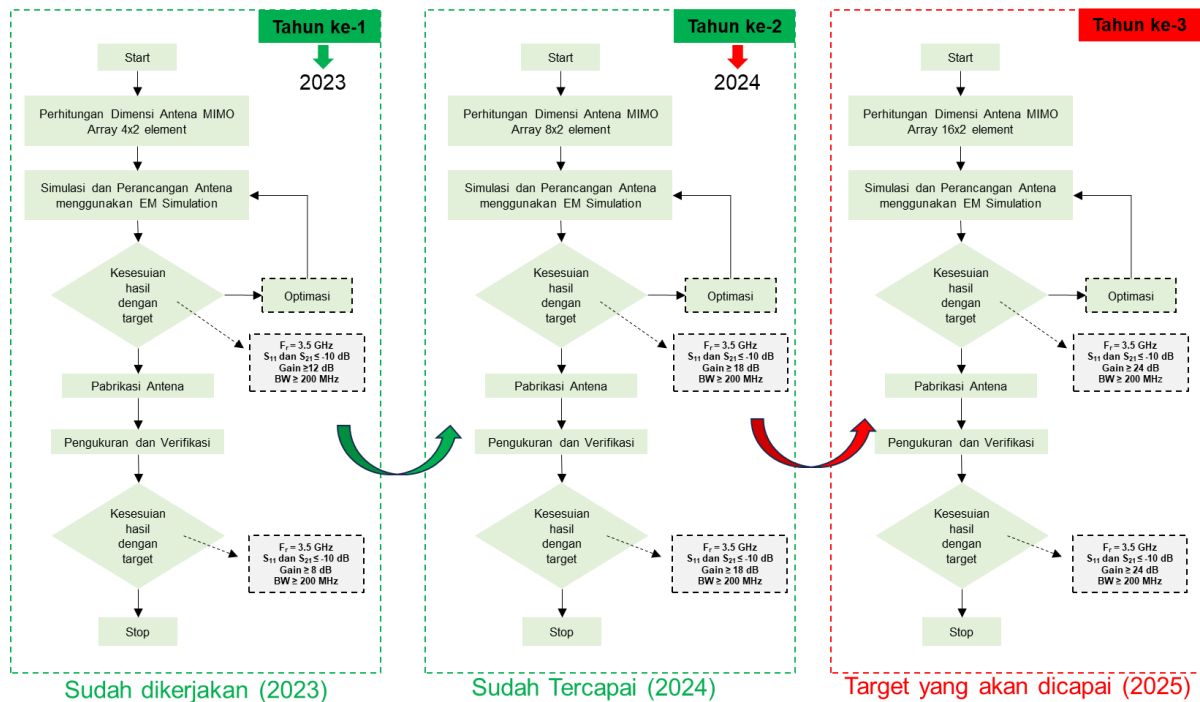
Tahun ke-1

2023

Start

Perhitungan Dimensi Antena MIMO Array 4x2 element

Simulasi dan Perancangan Antena menggunakan EM Simulation

Kesesuian hasil dengan target

Optimasi

$F_r$ = 3.5 GHz
$S_{11}$ dan $S_{21} \leq$ -10 dB
Gain ≥12 dB
BW ≥ 200 MHz

Pabrikasi Antena

Pengukuran dan Verifikasi

Kesesuian hasil dengan target

$F_r$ = 3.5 GHz
$S_{11}$ dan $S_{21} \leq$ -10 dB
Gain ≥ 8 dB
BW ≥ 200 MHz

Stop

Sudah dikerjakan (2023)

Tahun ke-2

2024

Start

Perhitungan Dimensi Antena MIMO Array 8x2 element

Simulasi dan Perancangan Antena menggunakan EM Simulation

Kesesuian hasil dengan target

Optimasi

$F_r$ = 3.5 GHz
$S_{11}$ dan $S_{21} \leq$ -10 dB
Gain ≥ 18 dB
BW ≥ 200 MHz

Pabrikasi Antena

Pengukuran dan Verifikasi

Kesesuian hasil dengan target

$F_r$ = 3.5 GHz
$S_{11}$ dan $S_{21} \leq$ -10 dB
Gain ≥ 18 dB
BW ≥ 200 MHz

Stop

Sudah Tercapai (2024)

Tahun ke-3

Start

Perhitungan Dimensi Antena MIMO Array 16x2 element

Simulasi dan Perancangan Antena menggunakan EM Simulation

Kesesuian hasil dengan target

Optimasi

$F_r$ = 3.5 GHz
$S_{11}$ dan $S_{21} \leq$ -10 dB
Gain ≥ 24 dB
BW ≥ 200 MHz

Pabrikasi Antena

Pengukuran dan Verifikasi

Kesesuian hasil dengan target

$F_r$ = 3.5 GHz
$S_{11}$ dan $S_{21} \leq$ -10 dB
Gain ≥ 24 dB
BW ≥ 200 MHz

Stop

Target yang akan dicapai (2025)